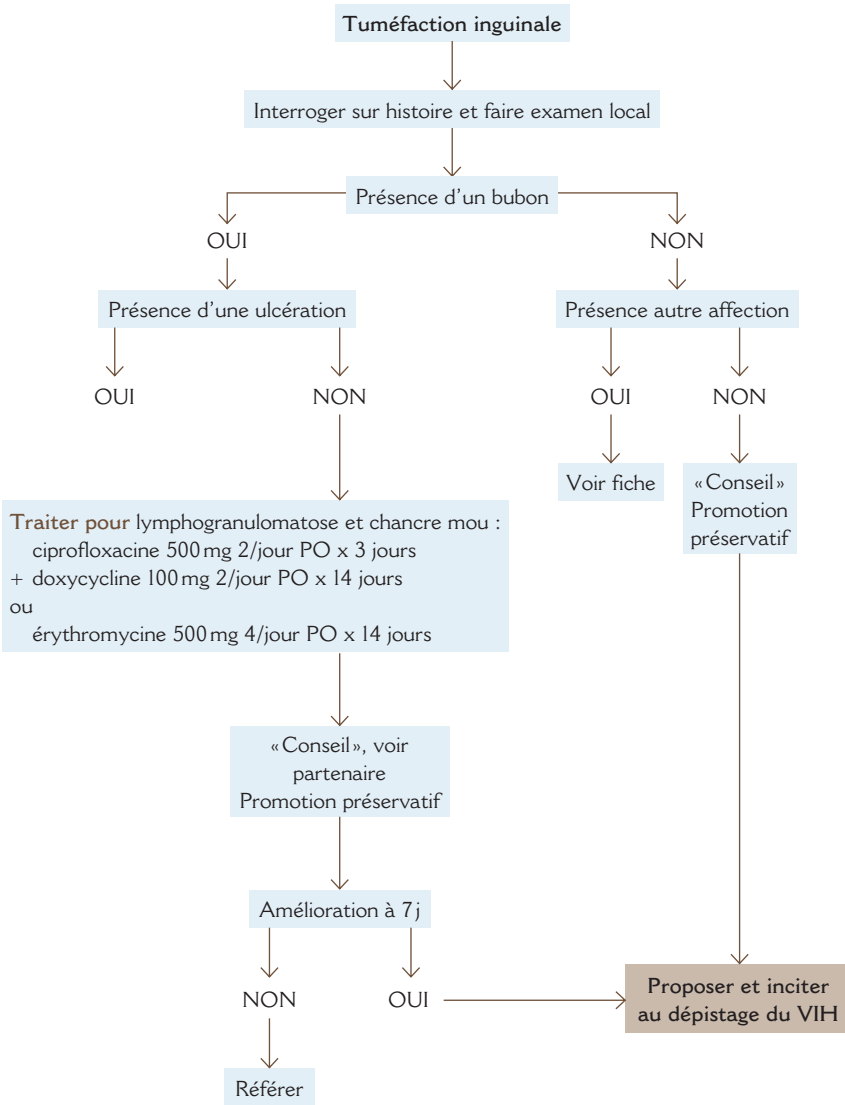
Tuméfaction inguinale

Interroger sur histoire et faire examen local

Présence d'un bubon

OUI

NON

Présence d'une ulcération

Présence autre affection

OUI

NON

OUI

NON

Voir fiche

«Conseil» Promotion préservatif

Traiter pour lymphogranulomatose et chancre mou :
ciprofloxacine 500 mg 2/jour PO x 3 jours
+ doxycycline 100 mg 2/jour PO x 14 jours
ou
érythromycine 500 mg 4/jour PO x 14 jours

«Conseil», voir partenaire
Promotion préservatif

Amélioration à 7 j

NON

OUI

Proposer et inciter au dépistage du VIH

Référer